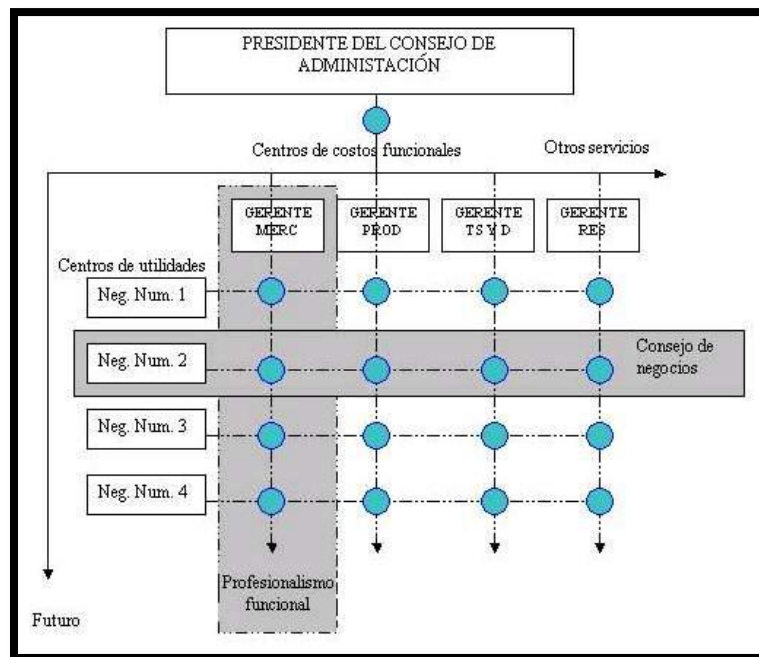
PRESIDENTE DEL CONSEJO DE ADMINISTACIÓN

Centros de costos funcionales

Otros servicios

GERENTE MERC

GERENTE PROD

GERENTE TS Y D

GERENTE RES

Centros de utilidades

Neg. Num. 1

Neg. Num. 2

Consejo de negocios

Neg. Num. 3

Neg. Num. 4

Profesionalismo funcional

Futuro